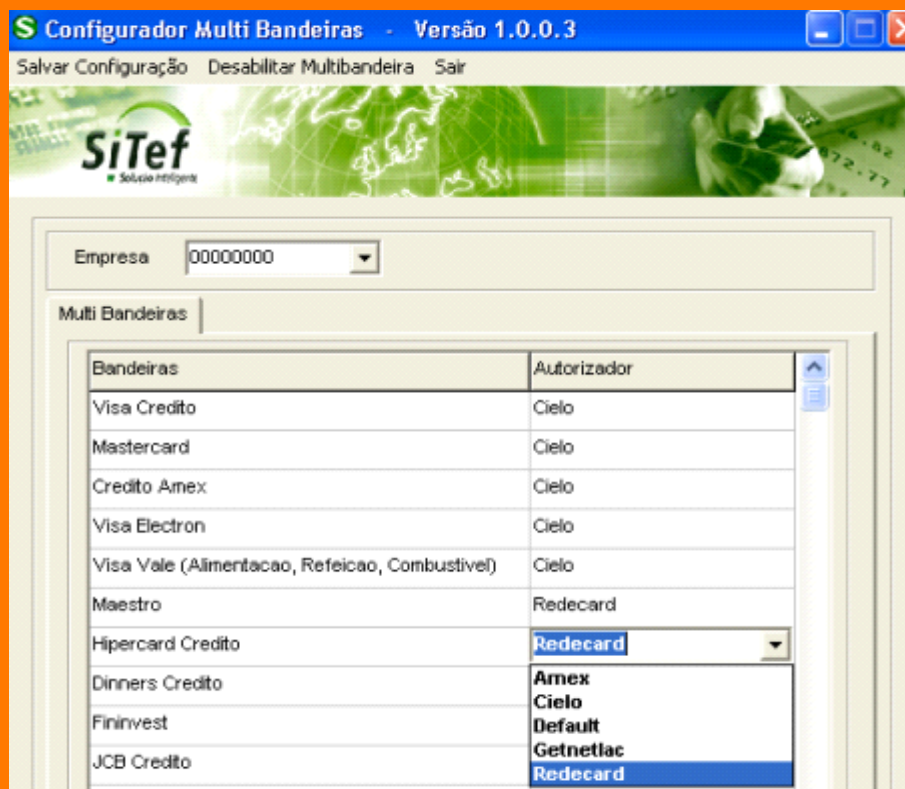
S Configurador Multi Bandeiras - Versão 1.0.0.3

Salvar Configuração Desabilitar Multibandeira Sair

SiTef
Solução Inteligente

Empresa 00000000

Multi Bandeiras

| Bandeiras | Autorizador |
|---|---|
| Visa Credito | Cielo |
| Mastercard | Cielo |
| Credito Amex | Cielo |
| Visa Electron | Cielo |
| Visa Vale (Alimentacao, Refeicao, Combustivel) | Cielo |
| Maestro | Redecard |
| Hipercard Credito | Redecard |
| Dinners Credito | |
| Fininvest | |
| JCB Credito | |

Amex
Cielo
Default
Getnetlac
Redecard